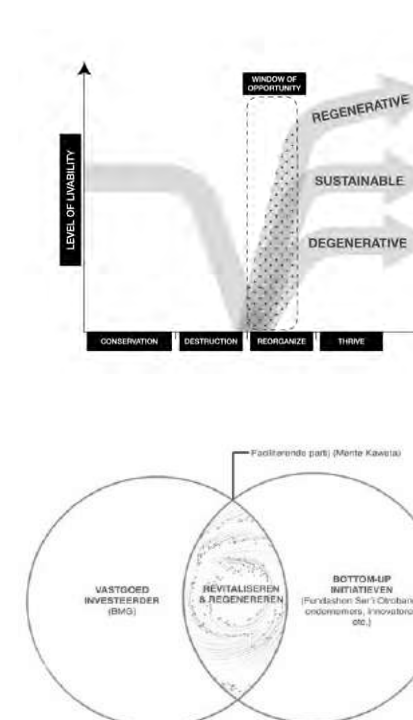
WINDOW OF OPPORTUNITY

LEVEL OF LIVABILITY

REGENERATIVE

SUSTAINABLE

DEGENERATIVE

CONSERVATION

DESTRUCTION

REORGANIZE

THRIVE

Faciliterende partij (Mente Kawela)

VASTGOED INVESTEERDER (BMG)

REVITALISEREN & REGENEREREN

BOTTOM-UP INITIATIEVEN (Fundashon Sen'i Otrobanda, ondernemers, innovators etc.)